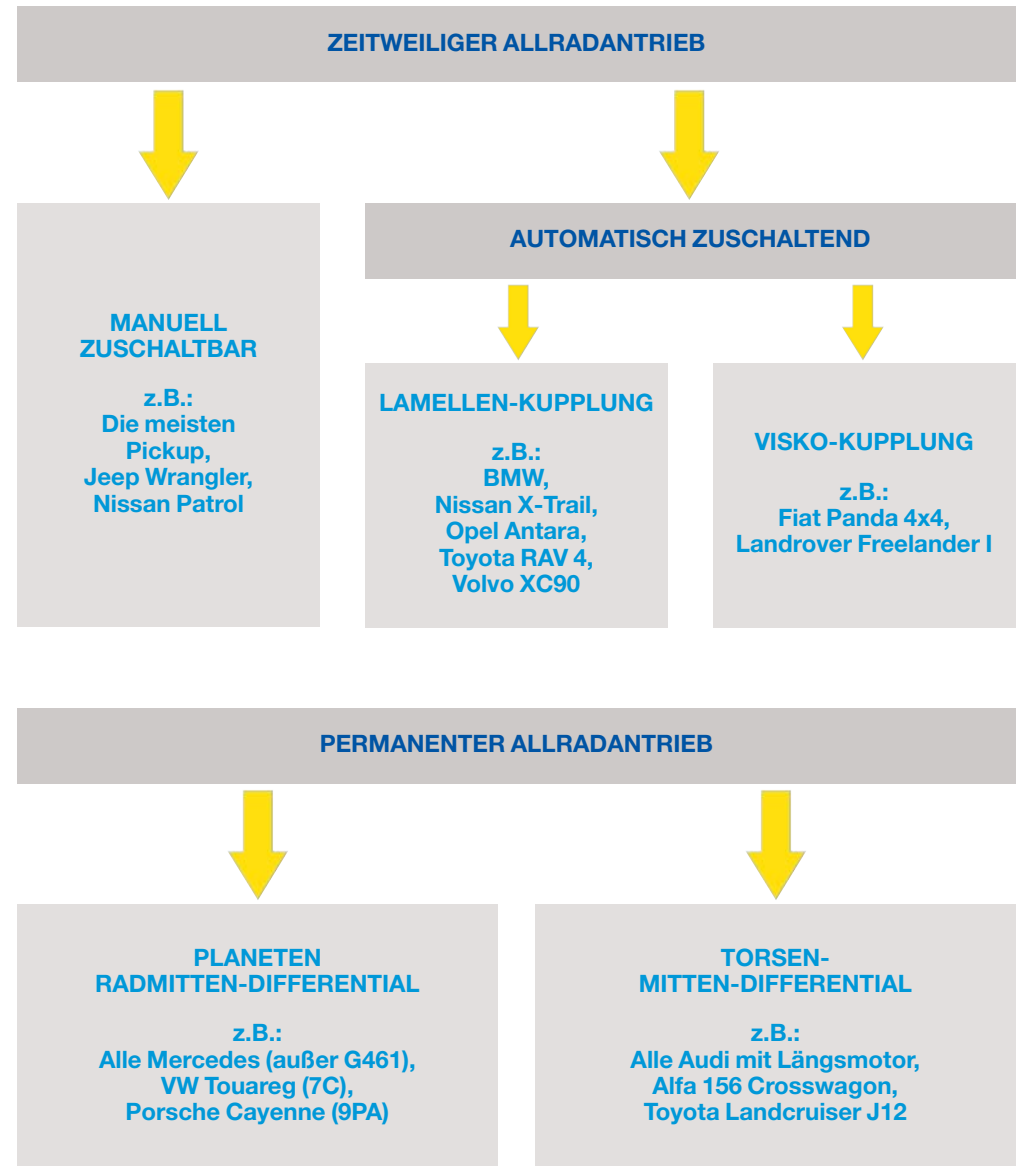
ZEITWEILIGER ALLRADANTRIEB

MANUELL ZUSCHALTBAR

z.B.:
Die meisten Pickup,
Jeep Wrangler,
Nissan Patrol

AUTOMATISCH ZUSCHALTEND

LAMELLEN-KUPPLUNG

z.B.:
BMW,
Nissan X-Trail,
Opel Antara,
Toyota RAV 4,
Volvo XC90

VISKO-KUPPLUNG

z.B.:
Fiat Panda 4x4,
Landrover Freelander I

PERMANENTER ALLRADANTRIEB

PLANETEN RADMITTEN-DIFFERENTIAL

z.B.:
Alle Mercedes (außer G461),
VW Touareg (7C),
Porsche Cayenne (9PA)

TORSEN-MITTEN-DIFFERENTIAL

z.B.:
Alle Audi mit Längsmotor,
Alfa 156 Crosswagon,
Toyota Landcruiser J12